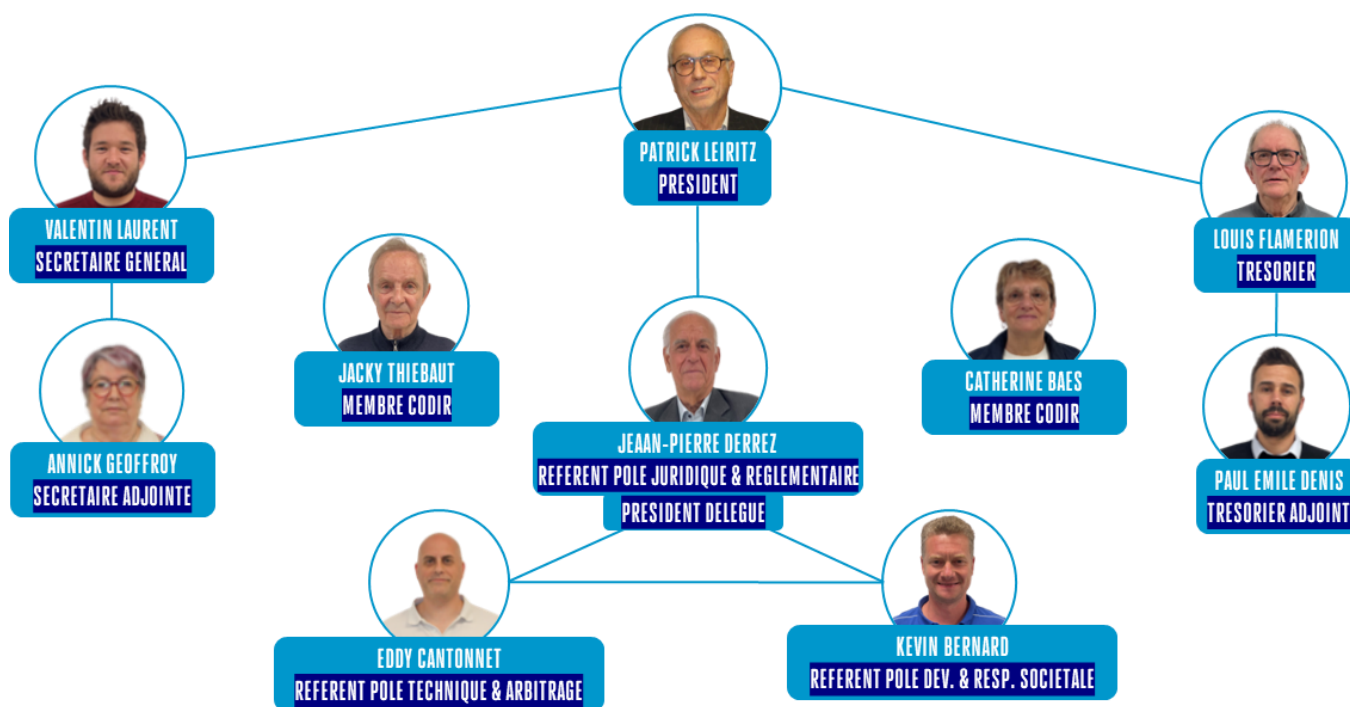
PATRICK LEIRITZ
PRESIDENT

VALENTIN LAURENT
SECRETAIRE GENERAL

LOUIS FLAMERION
TRESORIER

JACKY THIEBAUT
MEMBRE CODIR

CATHERINE BAES
MEMBRE CODIR

ANNICK GEOFFROY
SECRETAIRE ADJOINTE

JEAAN-PIERRE DERREZ
REFERENT POLE JURIDIQUE & REGLEMENTAIRE
PRESIDENT DELEGUE

PAUL EMILE DENIS
TRESORIER ADJOINT

EDDY CANTONNET
REFERENT POLE TECHNIQUE & ARBITRAGE

KEVIN BERNARD
REFERENT POLE DEV. & RESP. SOCIETALE